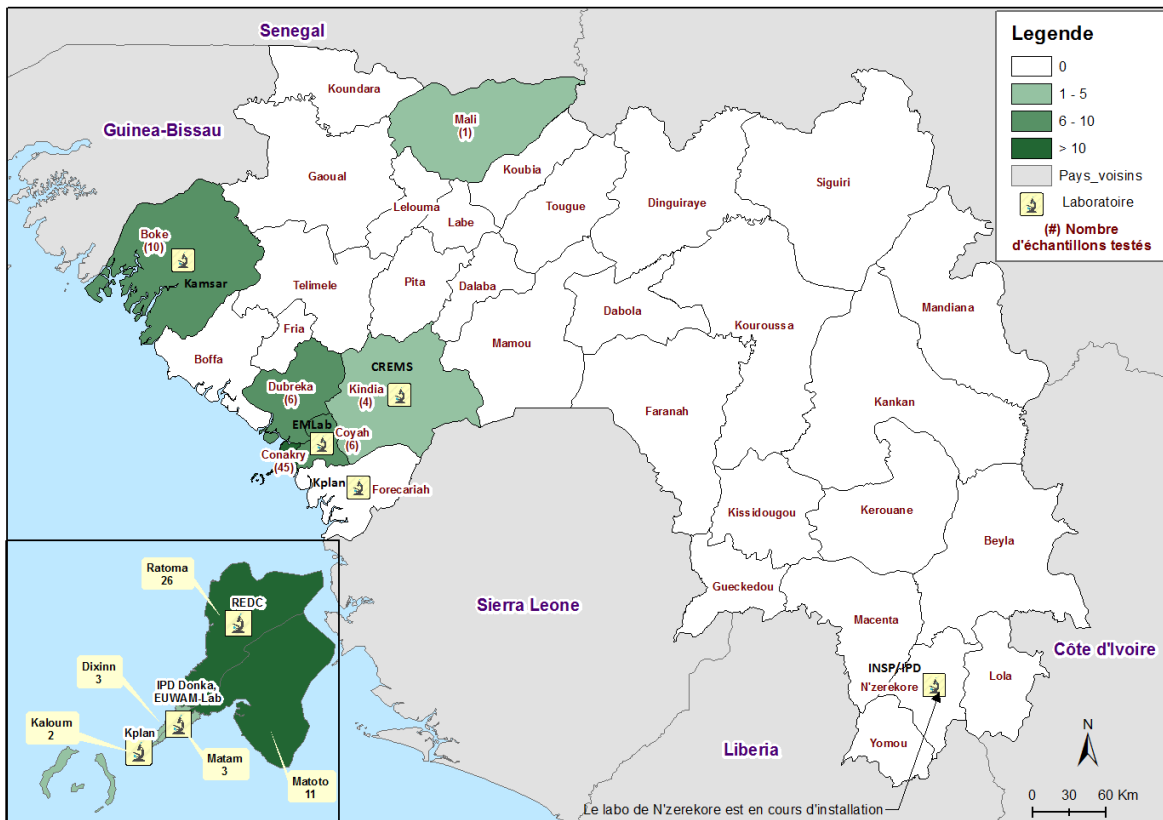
Legende
0
1 - 5
6 - 10
> 10
Pays_voisins
Laboratoire
(#) Nombre d'échantillons testés

Senegal
Guinea-Bissau
Koundara
Mali (1)
Gaoual
Koubia
Lelouma
Labe
Tougue
Dinguiraye
Siguiri
Boke (10)
Kamsar
Telimele
Pita
Dalaba
Dabola
Mandiana
Fria
Mamou
Kouroussa
Boffa
CREMS
Dubreka (6)
Kindia (4)
Kankan
Faranah
EMLab
Coyah (6)
Conakry (45)
Kplan
Forecariah
Kissidougou
Kerouane
Beyla
Sierra Leone
Gueckedou
Macenta
Côte d'Ivoire
INSP/IPD
N'zerekore
Lola
Yomou
Liberia
Ratoma 26
REDC
Dixinn 3
IPD Donka, EUWAM-Lab
Kaloum 2
Kplan
Matam 3
Matoto 11
Le labo de N'zerekore est en cours d'installation
N
0 30 60 Km